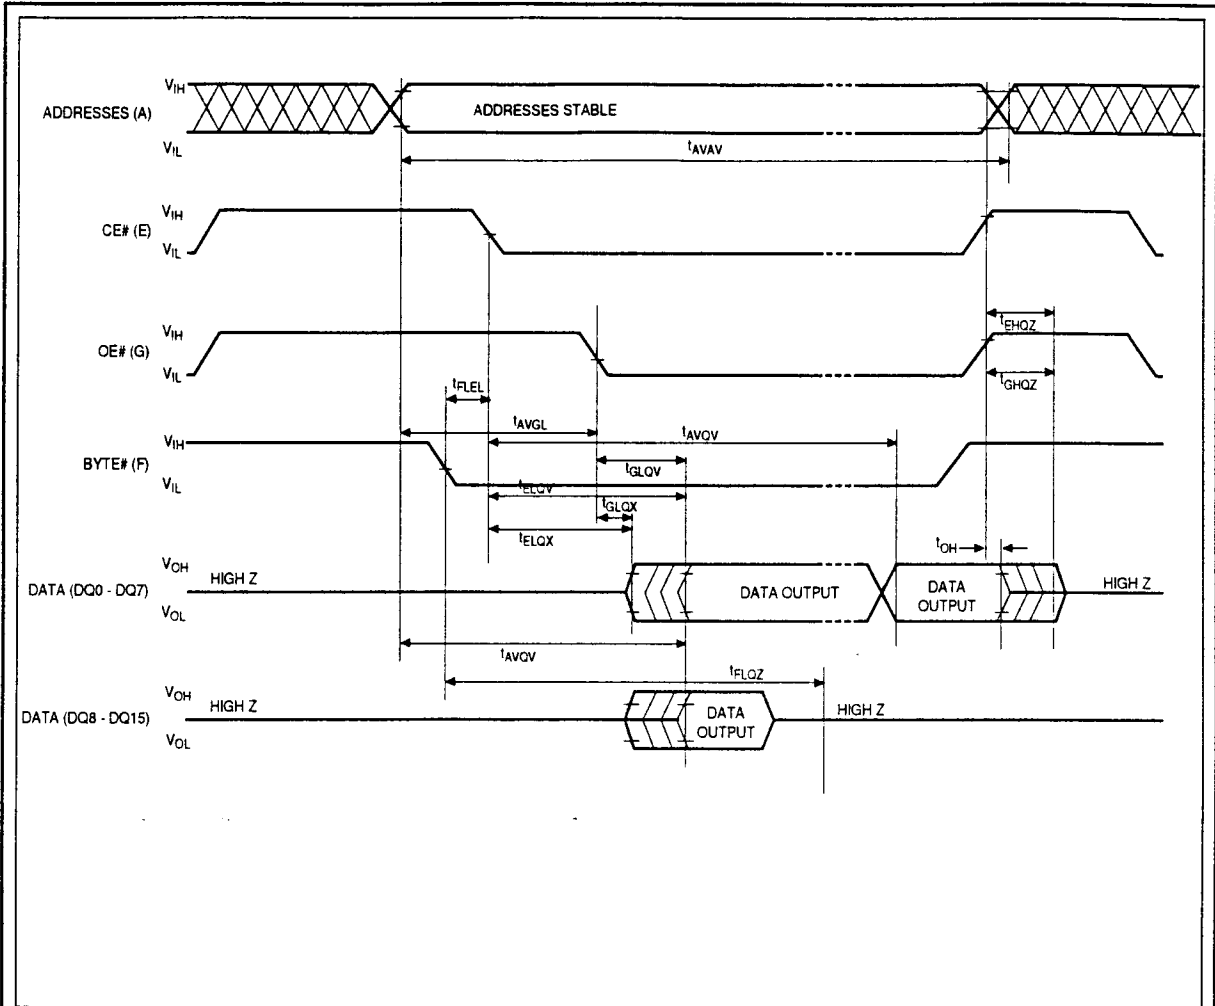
$V_{IH}$
ADDRESSES (A)
$V_{IL}$
ADDRESSES STABLE
$t_{AVAV}$

$V_{IH}$
CE# (E)
$V_{IL}$

$V_{IH}$
OE# (G)
$V_{IL}$
$t_{EHQZ}$
$t_{GHQZ}$
$t_{FLEL}$
$t_{AVGL}$
$t_{AVQV}$

$V_{IH}$
BYTE# (F)
$V_{IL}$
$t_{GLQV}$
$t_{ELQV}$
$t_{GLQX}$
$t_{ELQX}$
$t_{OH}$

$V_{OH}$
DATA (DQ0 - DQ7)
$V_{OL}$
HIGH Z
DATA OUTPUT
DATA OUTPUT
HIGH Z
$t_{AVQV}$
$t_{FLQZ}$

$V_{OH}$
DATA (DQ8 - DQ15)
$V_{OL}$
HIGH Z
DATA OUTPUT
HIGH Z